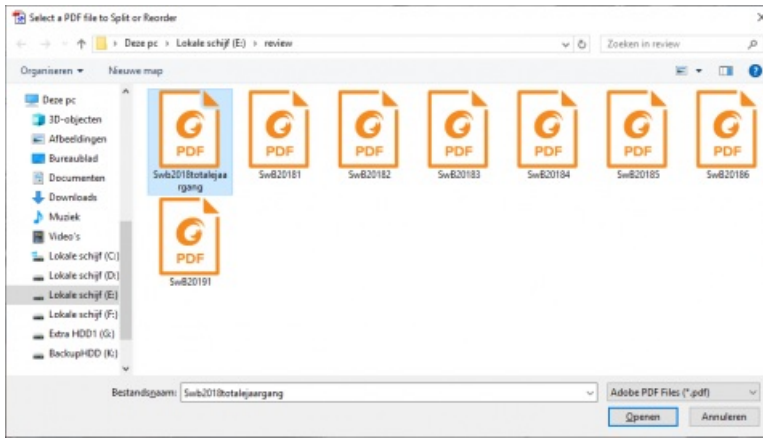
Select a PDF file to Split or Reorder

Deze pc › Lokale schijf (E:) › review

Zoeken in review

Organiseren ▾ Nieuwe map

Deze pc
3D-objecten
Afbeeldingen
Bureaublad
Documenten
Downloads
Muziek
Video's
Lokale schijf (C:)
Lokale schijf (D:)
Lokale schijf (E:)
Lokale schijf (F:)
Extra HDD1 (G:)
BackupHDD (K:)

PDF
Swb2018totalejaargang

PDF
SwB20181

PDF
SwB20182

PDF
SwB20183

PDF
SwB20184

PDF
SwB20185

PDF
SwB20186

PDF
SwB20191

Bestandsnaam: Swb2018totalejaargang

Adobe PDF Files (*.pdf)

Openen

Annuleren